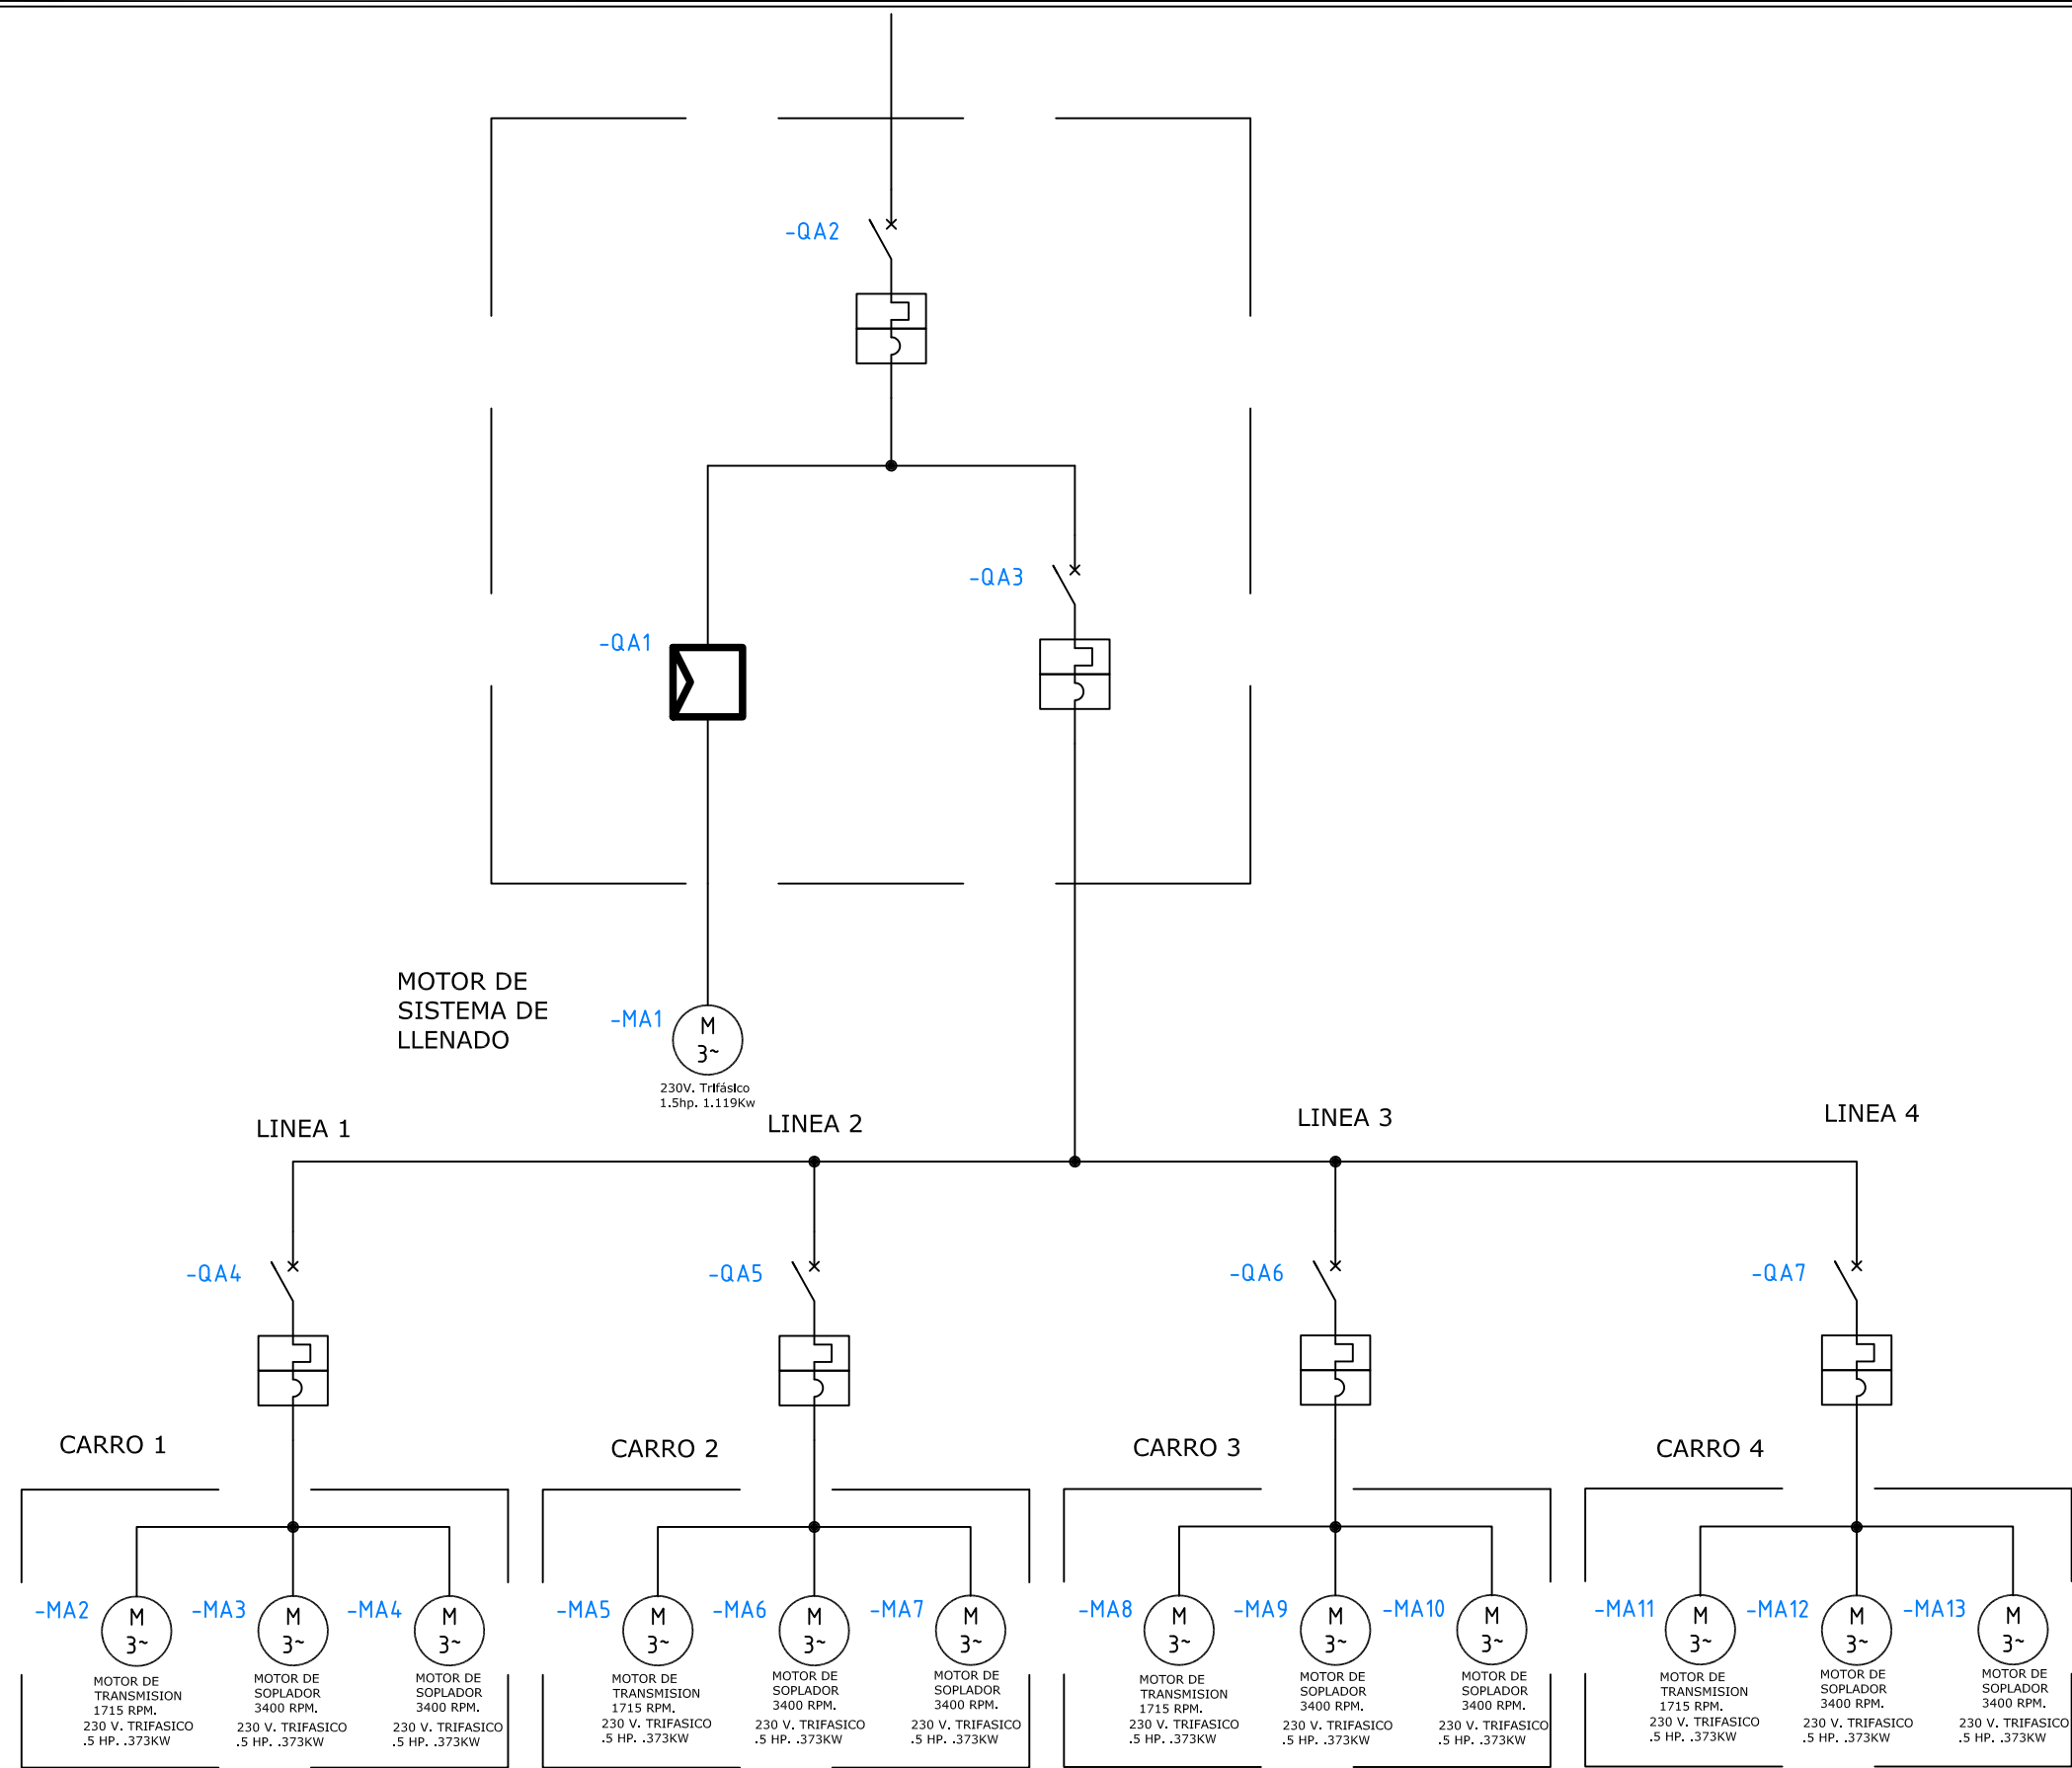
-QA2

-QA3

-QA1

MOTOR DE SISTEMA DE LLENADO

-MA1
M
3~
230V. Trifásico
1.5hp. 1.119Kw

LINEA 1

LINEA 2

LINEA 3

LINEA 4

-QA4

-QA5

-QA6

-QA7

CARRO 1

CARRO 2

CARRO 3

CARRO 4

-MA2
M
3~
MOTOR DE TRANSMISION
1715 RPM.
230 V. TRIFASICO
.5 HP. .373KW

-MA3
M
3~
MOTOR DE SOPLADOR
3400 RPM.
230 V. TRIFASICO
.5 HP. .373KW

-MA4
M
3~
MOTOR DE SOPLADOR
3400 RPM.
230 V. TRIFASICO
.5 HP. .373KW

-MA5
M
3~
MOTOR DE TRANSMISION
1715 RPM.
230 V. TRIFASICO
.5 HP. .373KW

-MA6
M
3~
MOTOR DE SOPLADOR
3400 RPM.
230 V. TRIFASICO
.5 HP. .373KW

-MA7
M
3~
MOTOR DE SOPLADOR
3400 RPM.
230 V. TRIFASICO
.5 HP. .373KW

-MA8
M
3~
MOTOR DE TRANSMISION
1715 RPM.
230 V. TRIFASICO
.5 HP. .373KW

-MA9
M
3~
MOTOR DE SOPLADOR
3400 RPM.
230 V. TRIFASICO
.5 HP. .373KW

-MA10
M
3~
MOTOR DE SOPLADOR
3400 RPM.
230 V. TRIFASICO
.5 HP. .373KW

-MA11
M
3~
MOTOR DE TRANSMISION
1715 RPM.
230 V. TRIFASICO
.5 HP. .373KW

-MA12
M
3~
MOTOR DE SOPLADOR
3400 RPM.
230 V. TRIFASICO
.5 HP. .373KW

-MA13
M
3~
MOTOR DE SOPLADOR
3400 RPM.
230 V. TRIFASICO
.5 HP. .373KW